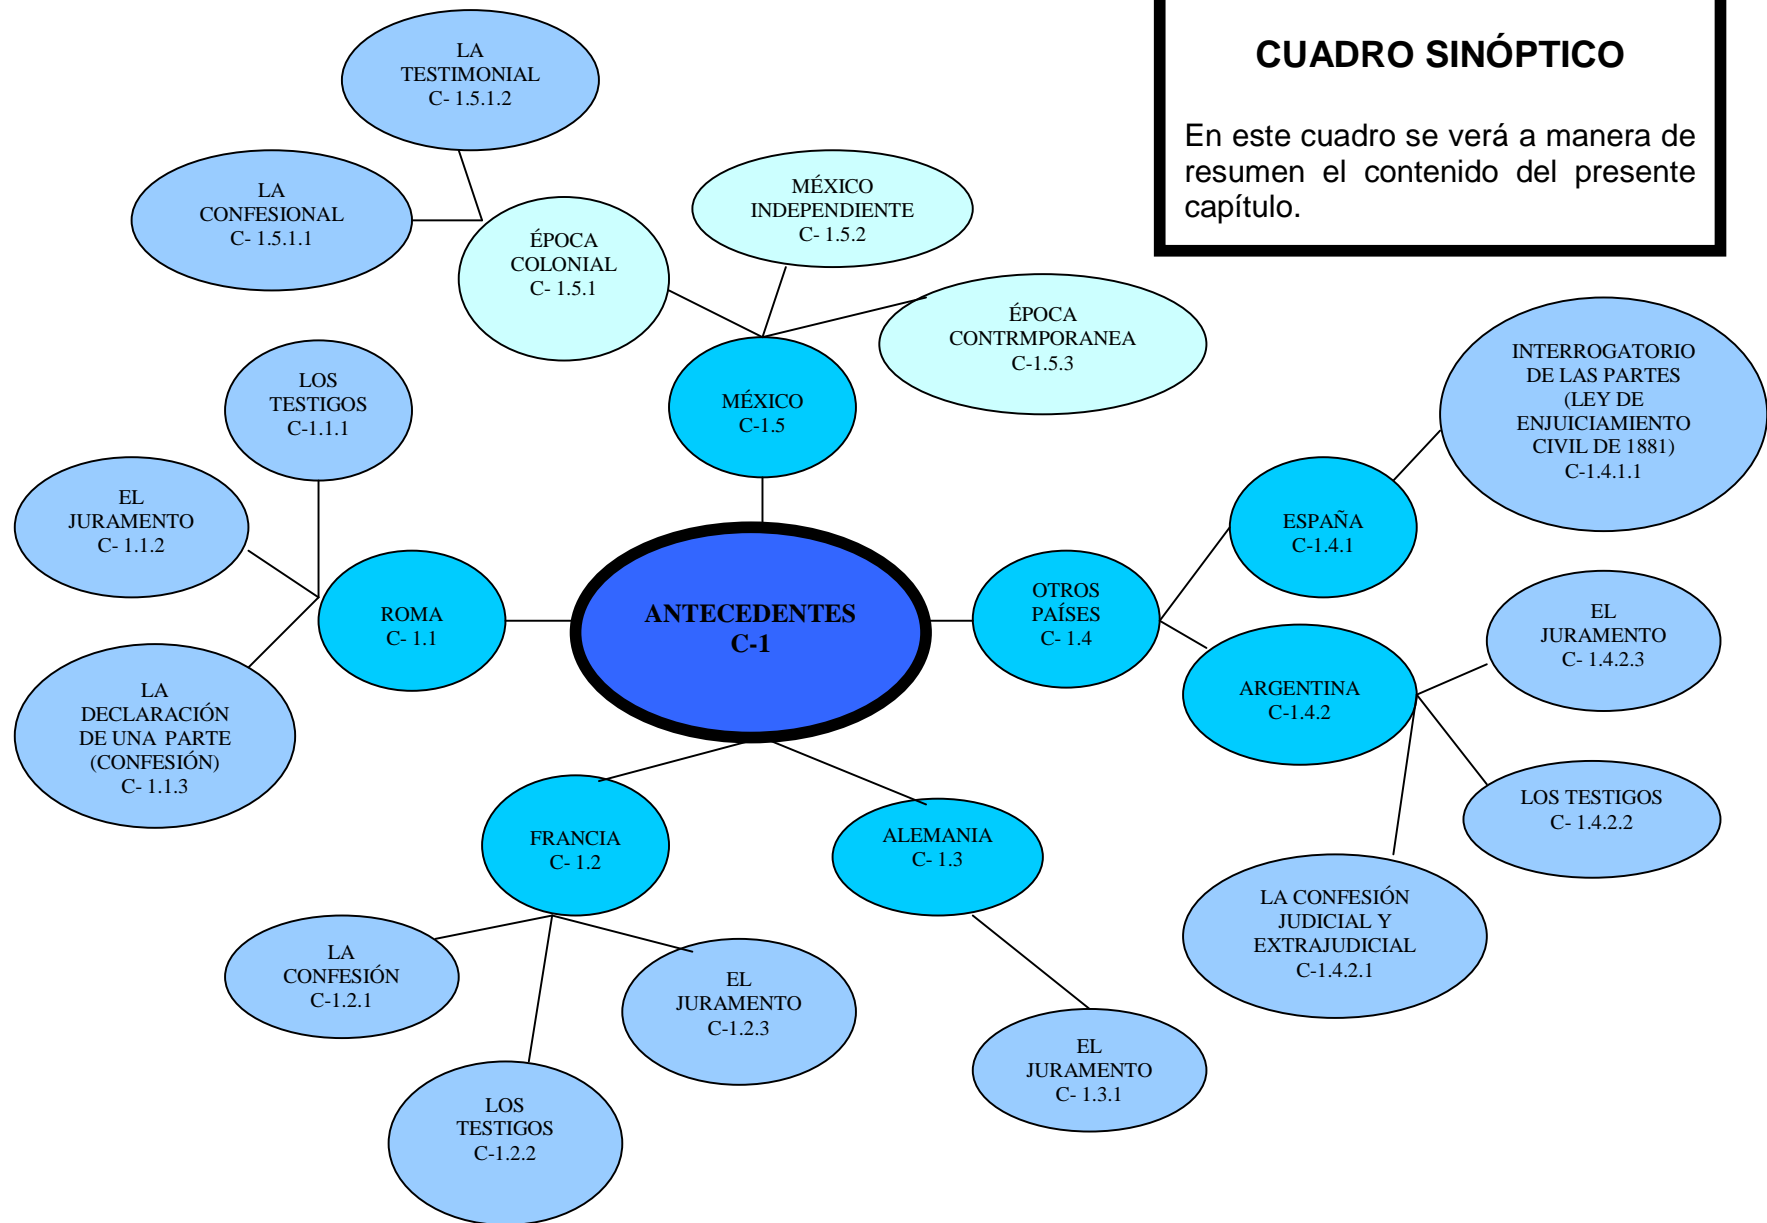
CUADRO SINÓPTICO

En este cuadro se verá a manera de resumen el contenido del presente capítulo.

LA TESTIMONIAL C- 1.5.1.2

LA CONFESIONAL C- 1.5.1.1

ÉPOCA COLONIAL C- 1.5.1

MÉXICO INDEPENDIENTE C- 1.5.2

ÉPOCA CONTRMPORANEA C-1.5.3

MÉXICO C-1.5

LOS TESTIGOS C-1.1.1

EL JURAMENTO C- 1.1.2

ROMA C- 1.1

LA DECLARACIÓN DE UNA PARTE (CONFESIÓN) C- 1.1.3

ANTECEDENTES C-1

INTERROGATORIO DE LAS PARTES (LEY DE ENJUICIAMIENTO CIVIL DE 1881) C-1.4.1.1

ESPAÑA C-1.4.1

OTROS PAÍSES C- 1.4

ARGENTINA C-1.4.2

EL JURAMENTO C- 1.4.2.3

LOS TESTIGOS C- 1.4.2.2

LA CONFESIÓN JUDICIAL Y EXTRAJUDICIAL C-1.4.2.1

FRANCIA C- 1.2

ALEMANIA C- 1.3

LA CONFESIÓN C-1.2.1

EL JURAMENTO C-1.2.3

LOS TESTIGOS C-1.2.2

EL JURAMENTO C- 1.3.1